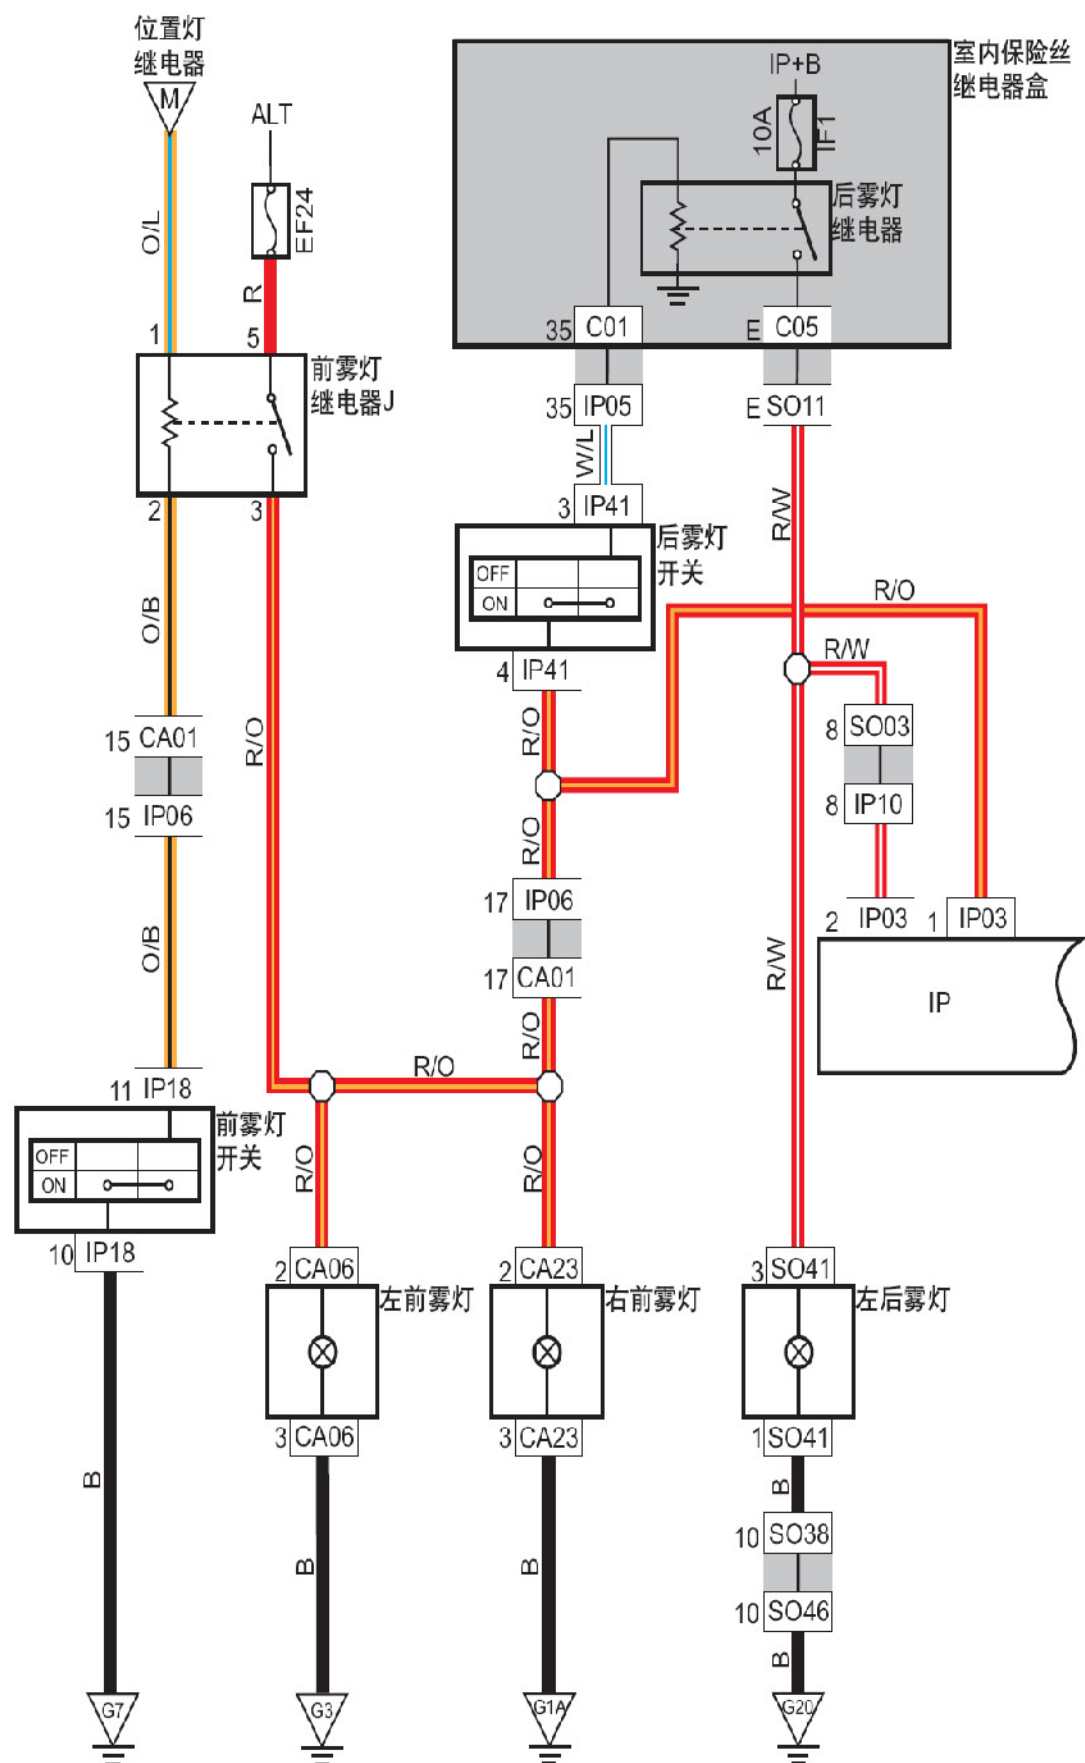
位置灯继电器
M
ALT
EF24
O/L
R
1
5
前雾灯继电器J
2
3
O/B
15 CA01
15 IP06
O/B
R/O
11 IP18
前雾灯开关
OFF
ON
10 IP18
B
G7
室内保险丝继电器盒
IP+B
10A
IF1
后雾灯继电器
35 C01
E C05
35 IP05
E SO11
W/L
3 IP41
后雾灯开关
OFF
ON
4 IP41
R/W
R/O
R/W
8 SO03
8 IP10
R/O
R/O
17 IP06
17 CA01
2 IP03
1 IP03
IP
R/W
R/O
R/O
R/O
R/O
2 CA06
左前雾灯
3 CA06
B
G3
2 CA23
右前雾灯
3 CA23
B
G1A
3 SO41
左后雾灯
1 SO41
B
10 SO38
10 SO46
B
G20